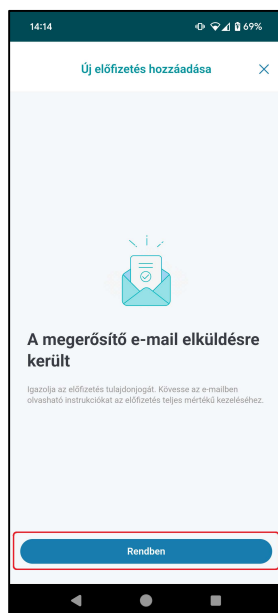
14:14 69%

Új előfizetés hozzáadása ×

A megerősítő e-mail elküldésre került

Igazolja az előfizetés tulajdonjogát. Kövesse az e-mailben olvasható instrukciókat az előfizetés teljes mértékű kezeléséhez.

Rendben